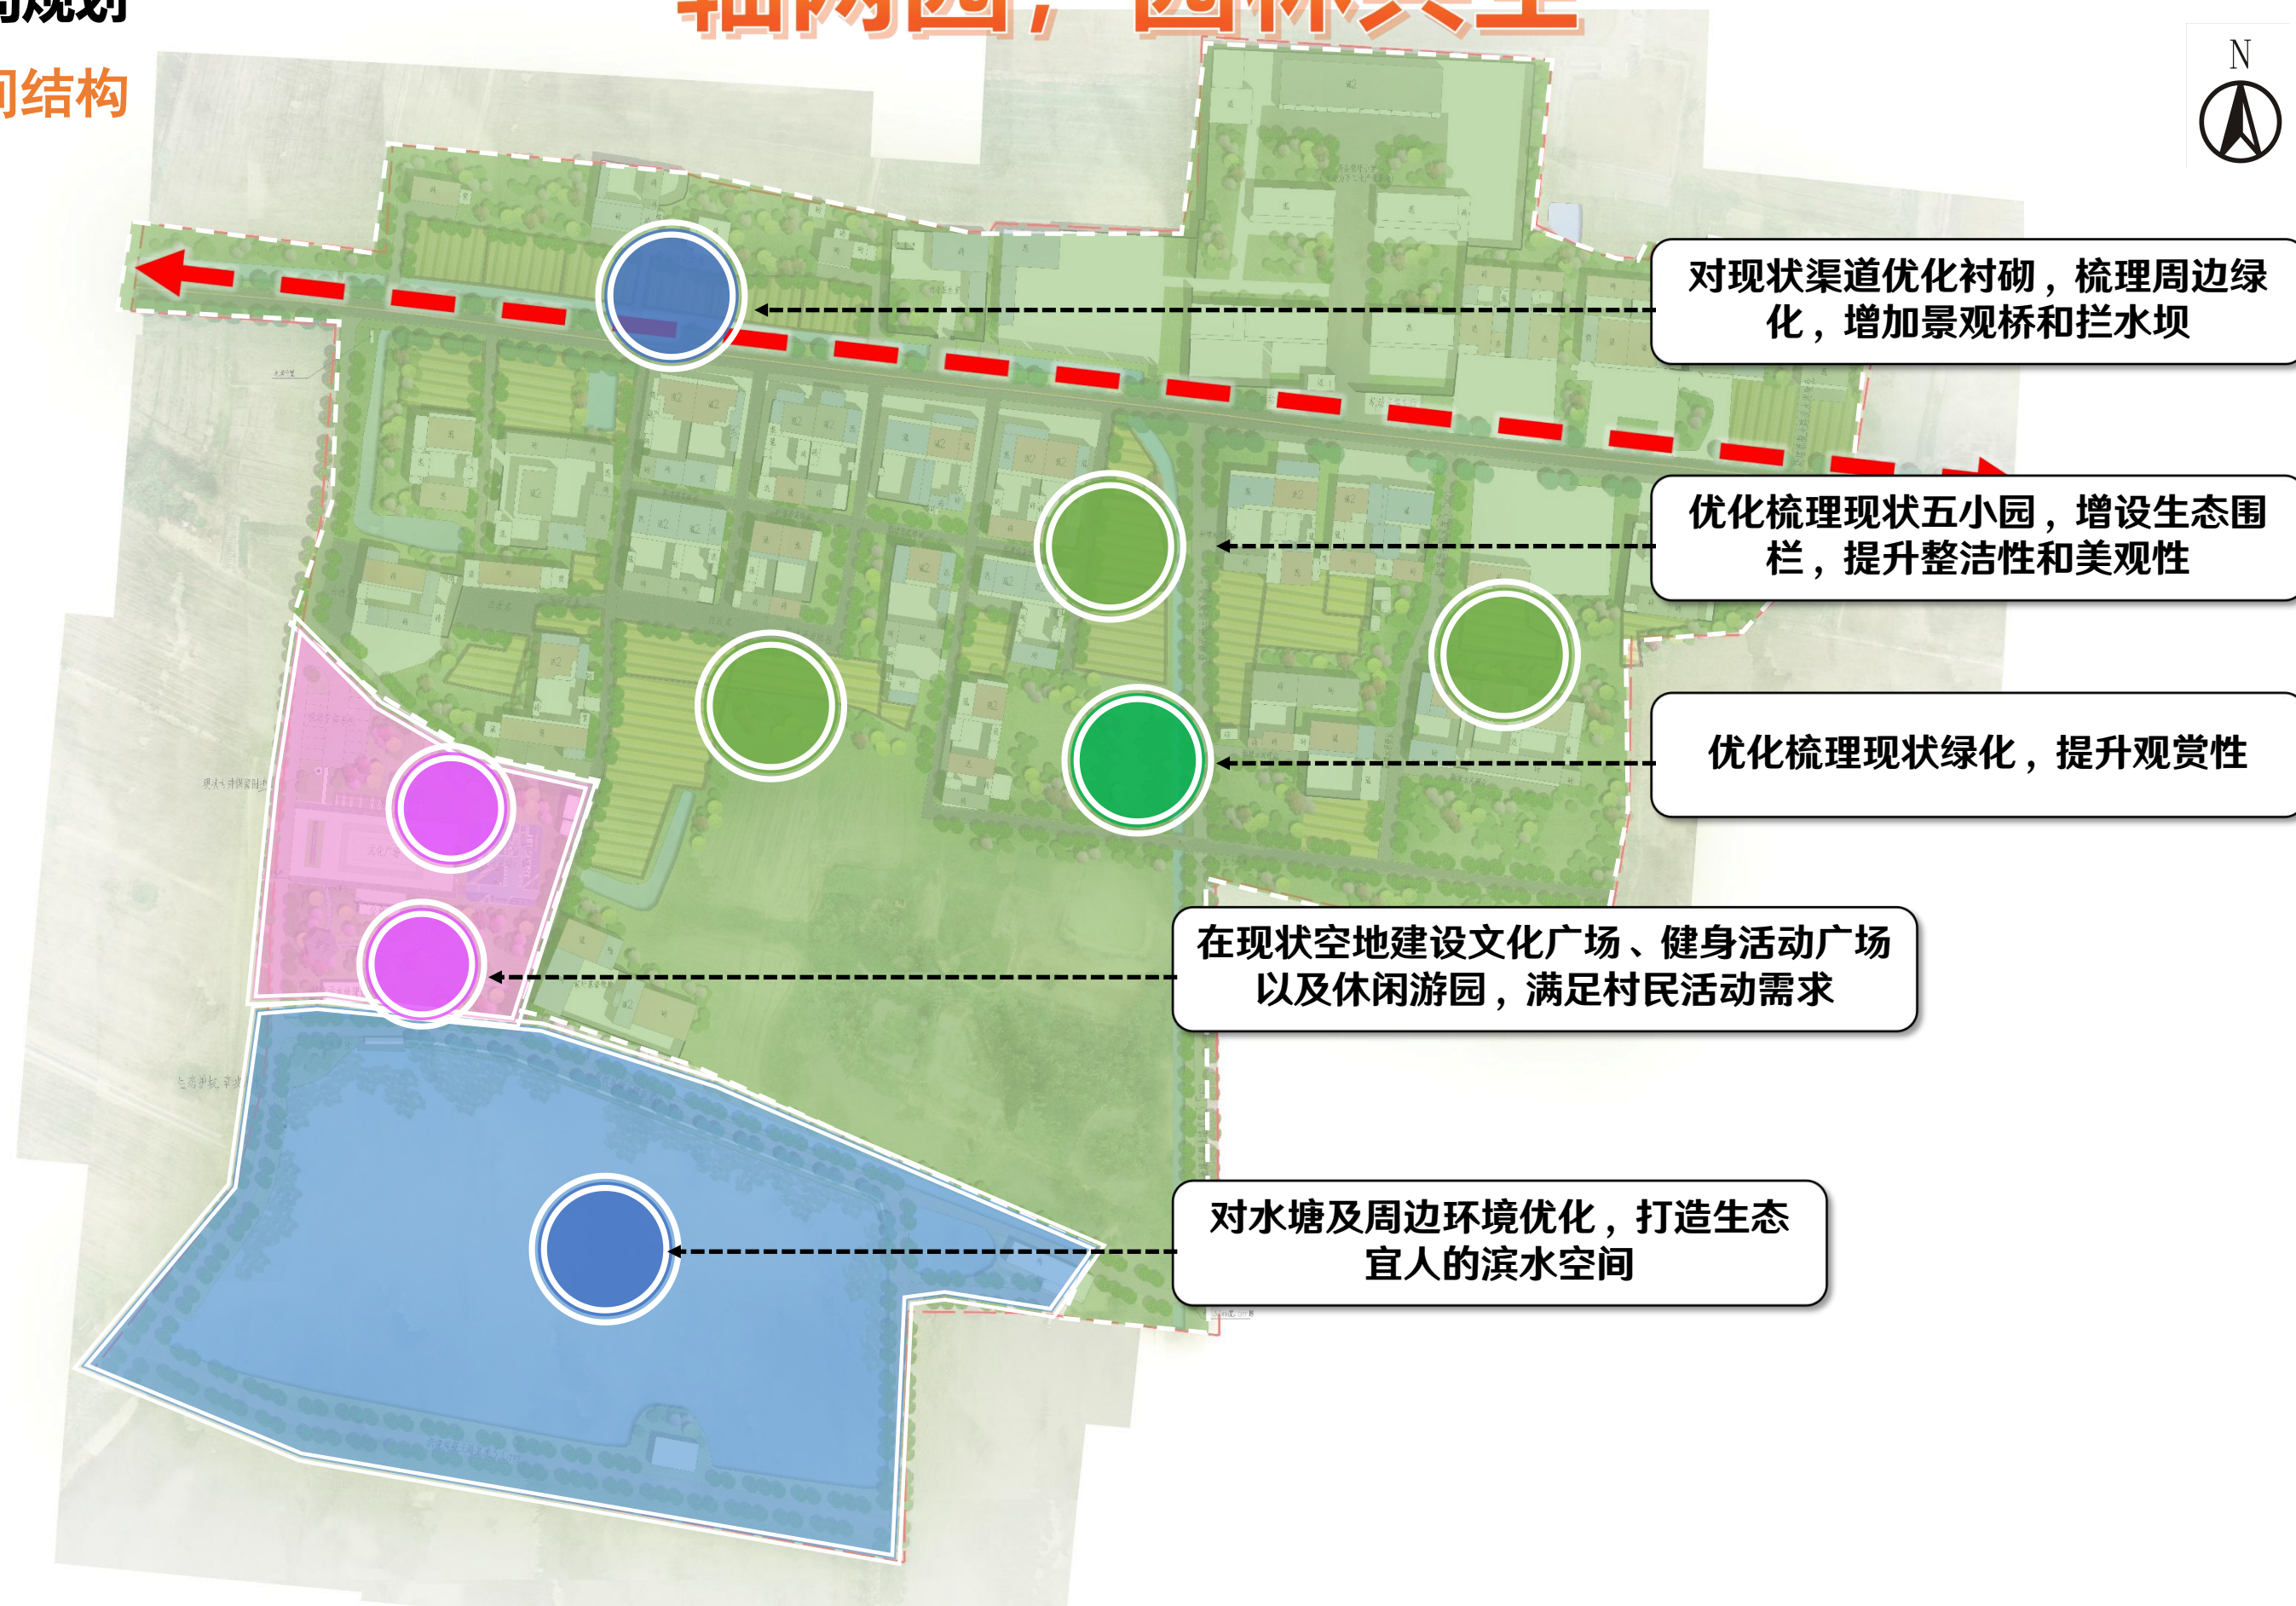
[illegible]规划

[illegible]结构

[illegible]

N

对现状渠道优化衬砌，梳理周边绿化，增加景观桥和拦水坝

优化梳理现状五小园，增设生态围栏，提升整洁性和美观性

优化梳理现状绿化，提升观赏性

在现状空地建设文化广场、健身活动广场以及休闲游园，满足村民活动需求

对水塘及周边环境优化，打造生态宜人的滨水空间